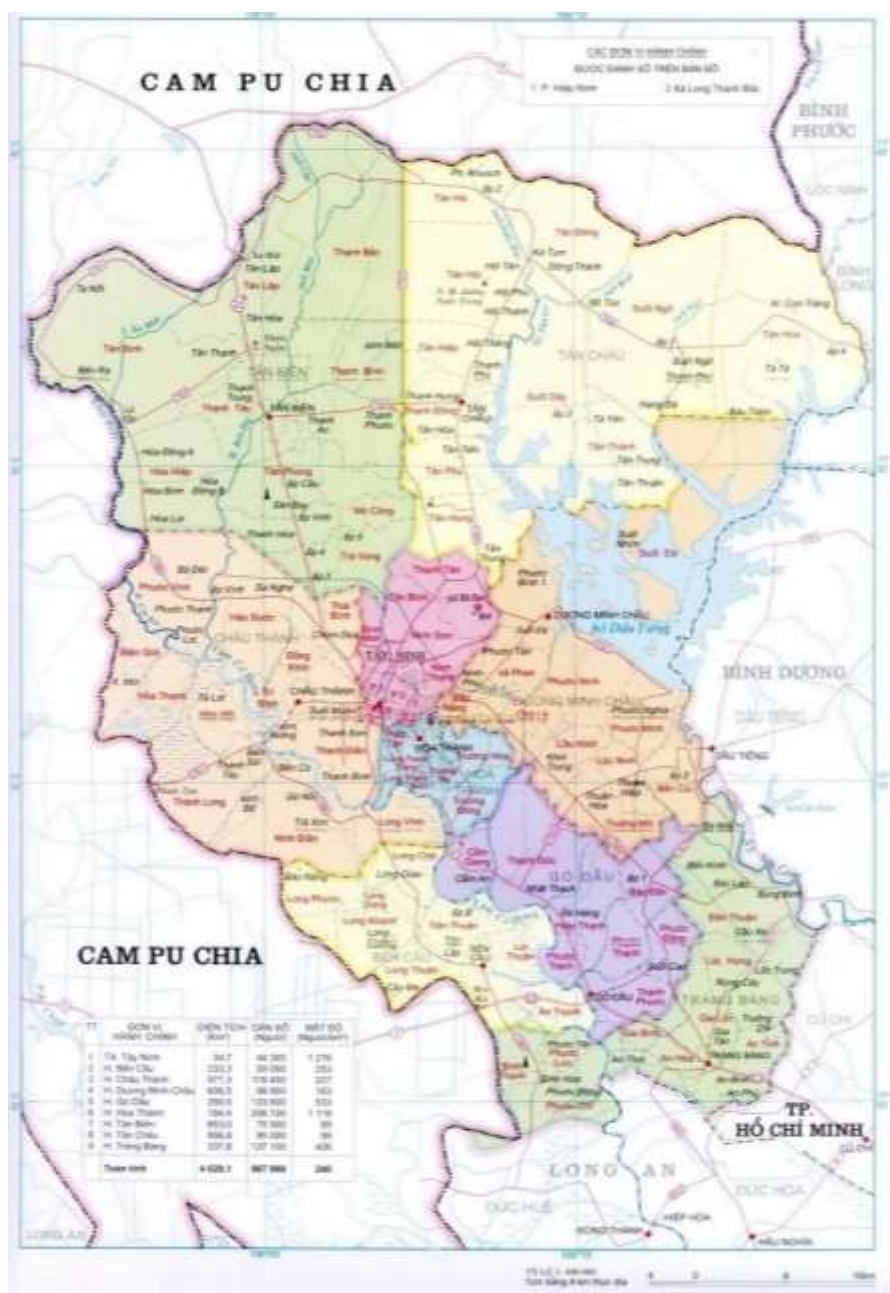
CAM PU CHIA

CÁC ĐƠN VỊ HÀNH CHÍNH
ĐƯỢC ĐÁNH SỐ TRÊN BẢN ĐỒ
1. P. Hiệp Ninh
2. Xã Long Thành Bắc

BÌNH PHƯỚC

TÂN BIÊN

TÂN CHÂU

CHÂU THÀNH

TÂY NINH

DƯƠNG MINH CHÂU

Hồ Dầu Tiếng

BÌNH DƯƠNG

GÒ DẦU

BẾN CẦU

TRẢNG BÀNG

CAM PU CHIA

TP. HỒ CHÍ MINH

LONG AN

| TT | ĐƠN VỊ HÀNH CHÍNH | DIỆN TÍCH (Km²) | DÂN SỐ (Người) | MẬT ĐỘ (Người/km²) |
|---|---|---|---|---|
| 1 | TX. Tây Ninh | 34,7 | 44 300 | 1 276 |
| 2 | H. Bến Cầu | 233,3 | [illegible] | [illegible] |
| 3 | H. Châu Thành | 571,3 | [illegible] | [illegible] |
| 4 | H. Dương Minh Châu | 606,5 | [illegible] | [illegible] |
| 5 | H. Gò Dầu | 250,6 | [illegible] | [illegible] |
| 6 | H. Hòa Thành | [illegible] | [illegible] | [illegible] |
| 7 | H. Tân Biên | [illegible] | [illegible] | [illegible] |
| 8 | H. Tân Châu | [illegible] | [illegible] | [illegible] |
| 9 | H. Trảng Bàng | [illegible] | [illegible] | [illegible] |
| | Toàn tỉnh | 4 028,1 | 967 900 | 240 |

TỶ LỆ 1: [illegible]